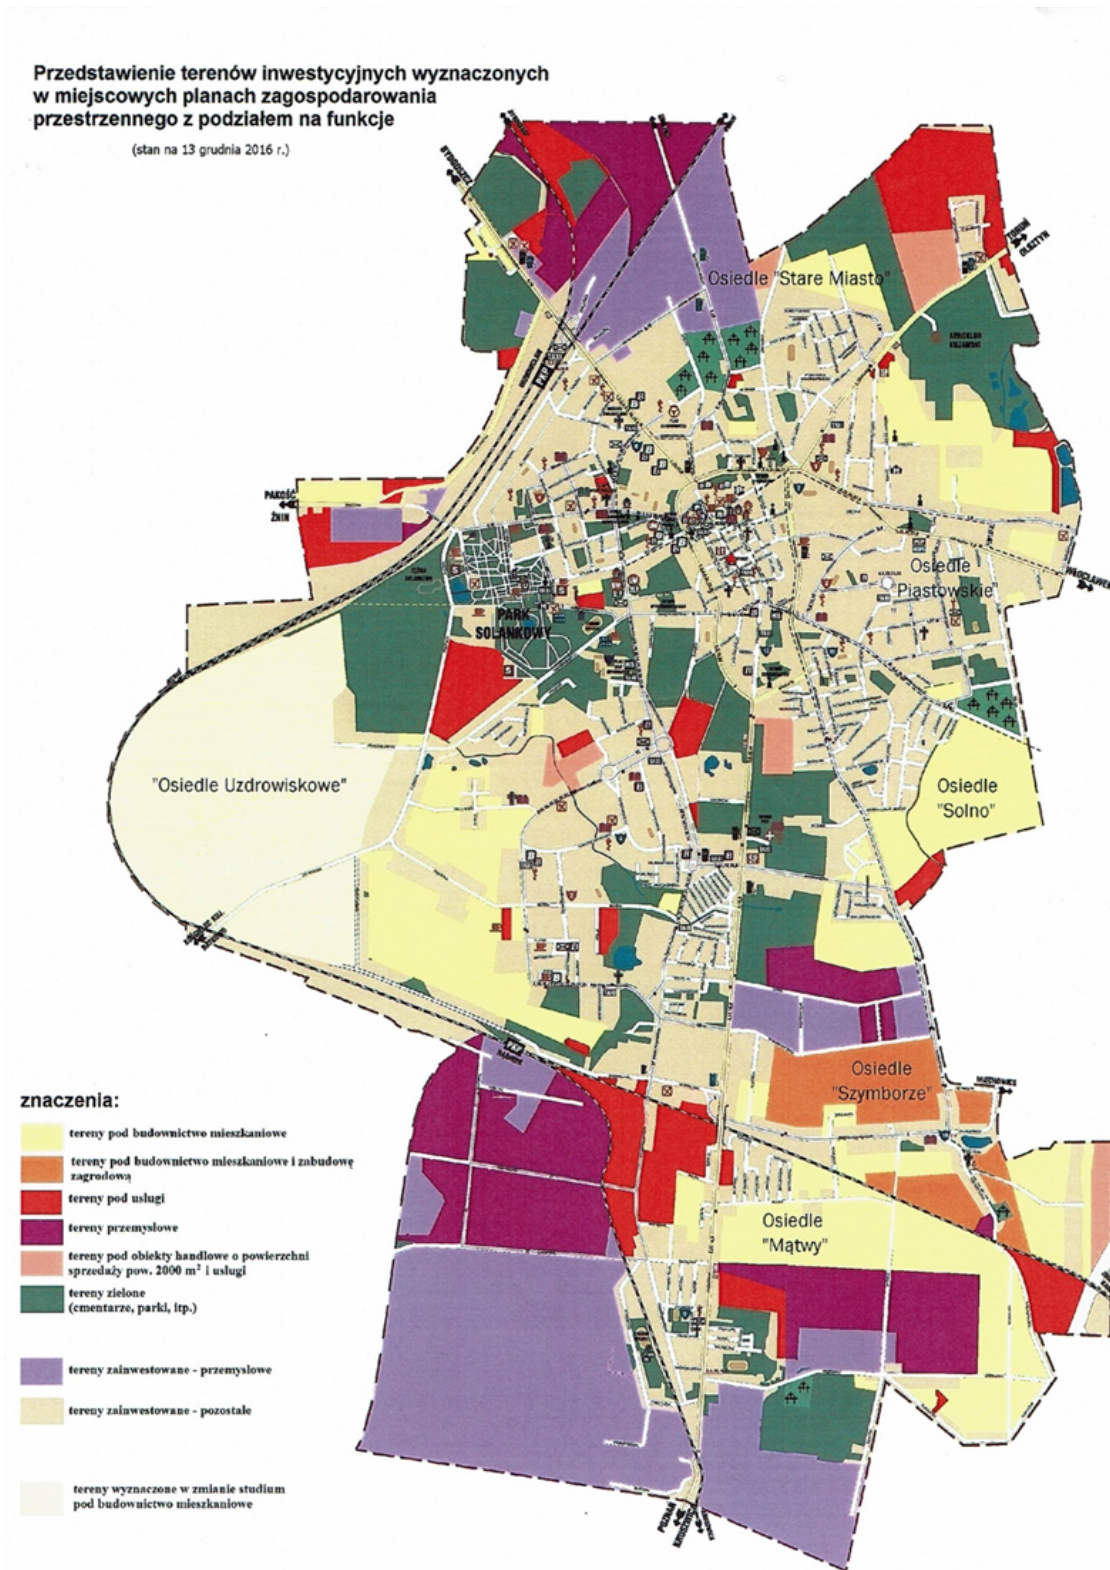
Przedstawienie terenów inwestycyjnych wyznaczonych w miejscowych planach zagospodarowania przestrzennego z podziałem na funkcje

(stan na 13 grudnia 2016 r.)

BYDGOSZCZ

TORUŃ
OLSZTYN

Osiedle "Stare Miasto"

PAKOŚĆ
ŻNIN

Osiedle "Piastowskie"

WŁOCŁAWEK

PARK SOLANKOWY

"Osiedle Uzdrowiskowe"

Osiedle "Solno"

Osiedle "Szymborze"

Osiedle "Mątwy"

PKP

PKP

POZNAŃ

znaczenia:

tereny pod budownictwo mieszkaniowe

tereny pod budownictwo mieszkaniowe i zabudowę zagrodową

tereny pod usługi

tereny przemysłowe

tereny pod obiekty handlowe o powierzchni sprzedaży pow. 2000 m$^2$ i usługi

tereny zielone (cmentarze, parki, itp.)

tereny zainwestowane - przemysłowe

tereny zainwestowane - pozostałe

tereny wyznaczone w zmianie studium pod budownictwo mieszkaniowe